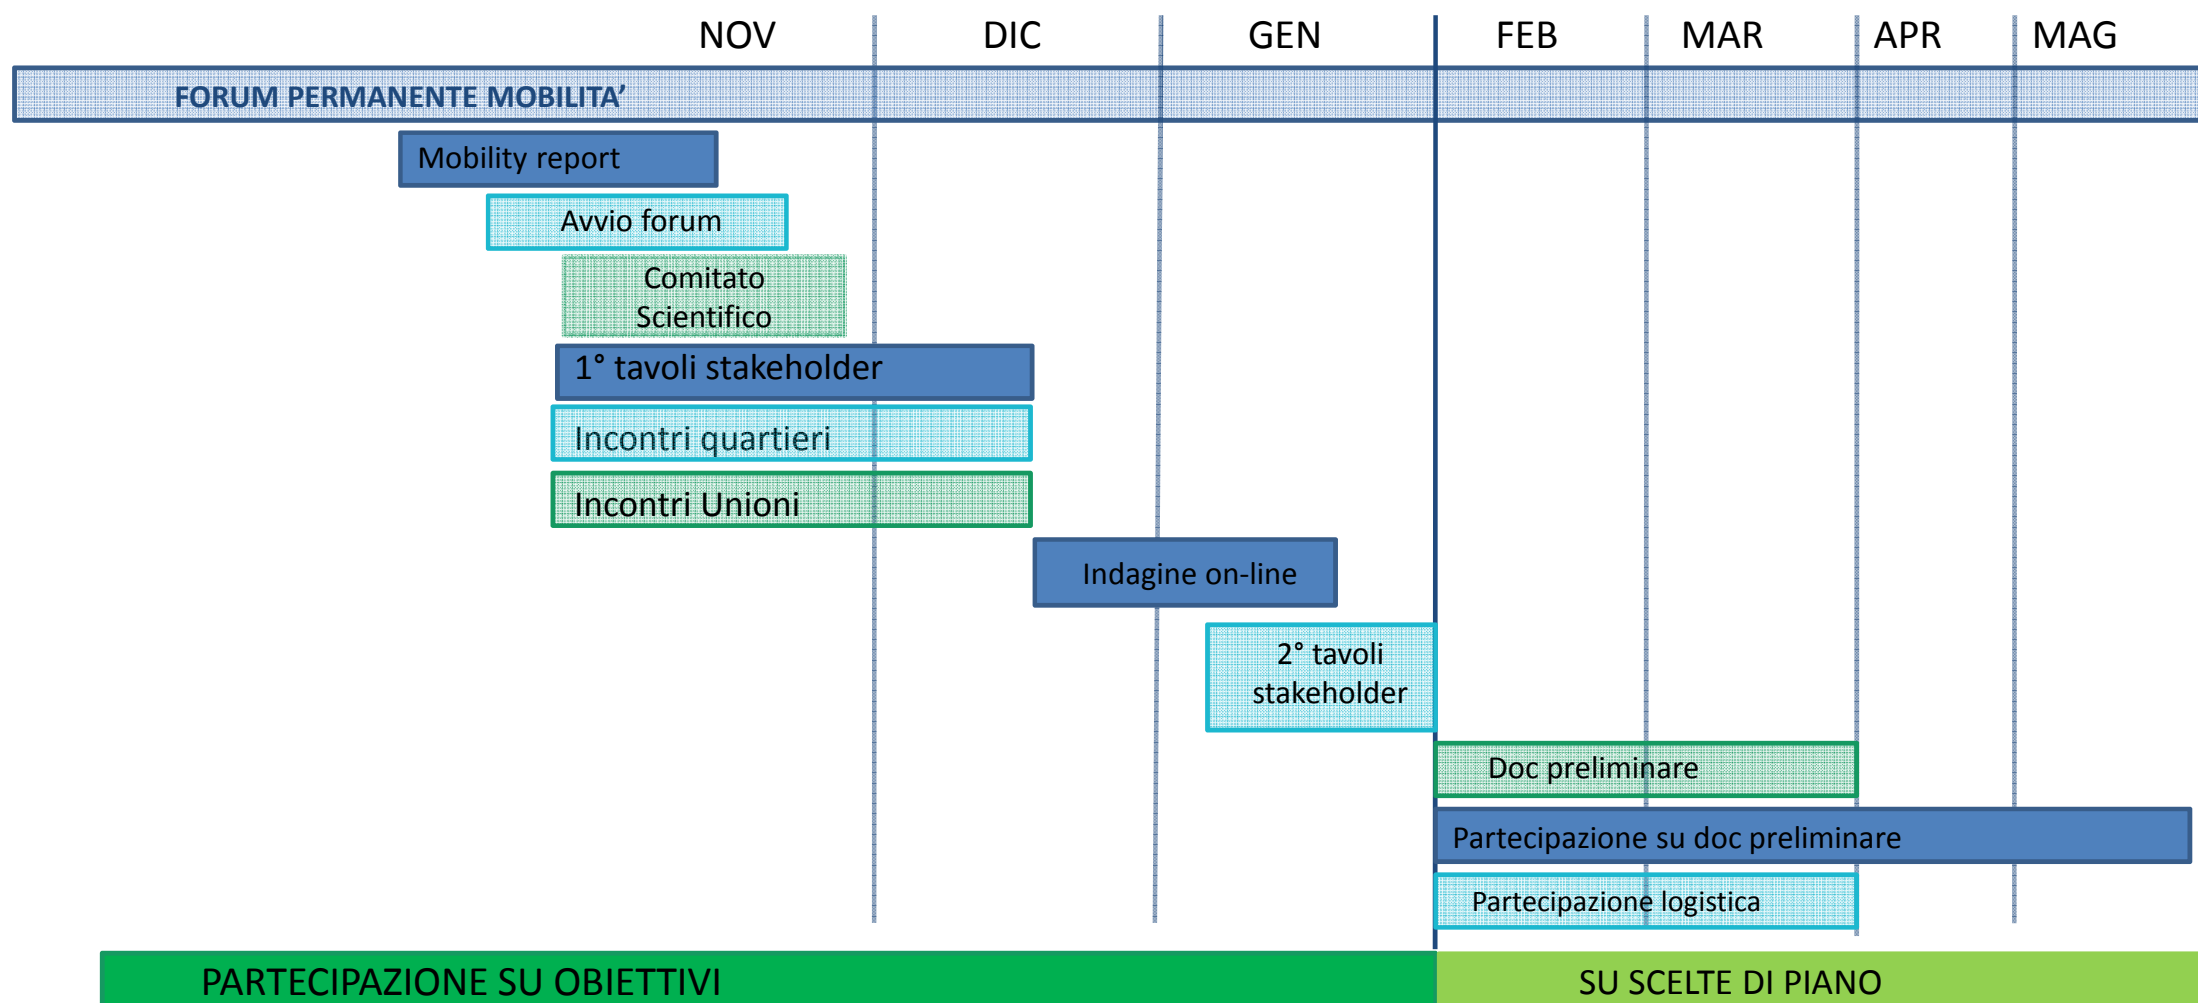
NOV DIC GEN FEB MAR APR MAG

FORUM PERMANENTE MOBILITA’

Mobility report

Avvio forum

Comitato Scientifico

1° tavoli stakeholder

Incontri quartieri

Incontri Unioni

Indagine on-line

2° tavoli stakeholder

Doc preliminare

Partecipazione su doc preliminare

Partecipazione logistica

PARTECIPAZIONE SU OBIETTIVI

SU SCELTE DI PIANO